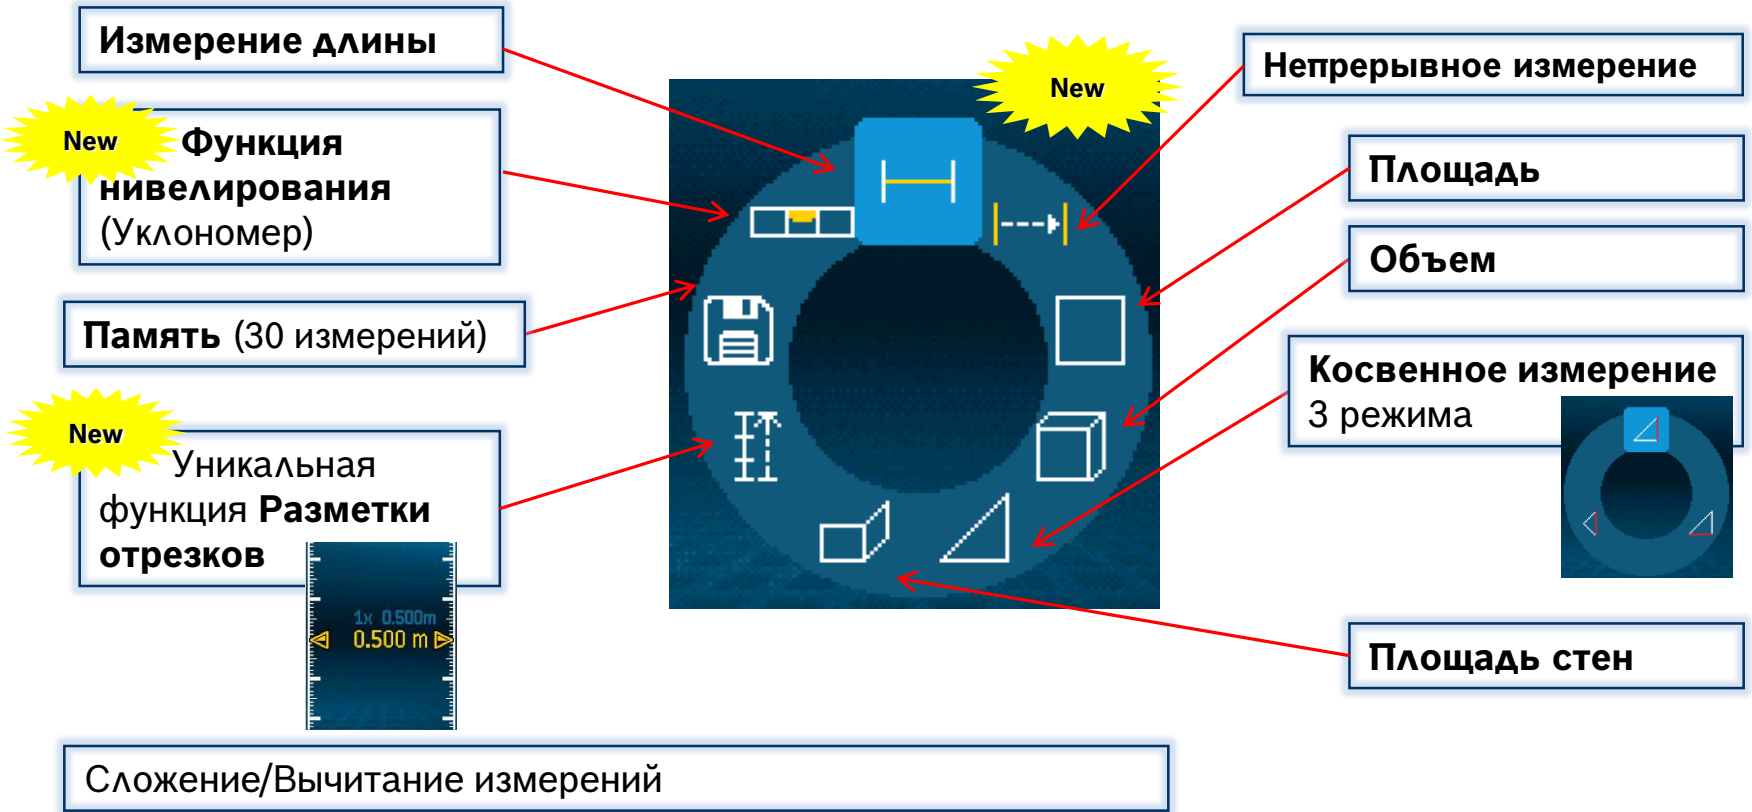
Измерение длины

New

Функция нивелирования (Уклономер)

Память (30 измерений)

New

Уникальная функция Разметки отрезков

1x 0.500m
0.500 m

New

Непрерывное измерение

Площадь

Объем

Косвенное измерение
3 режима

Площадь стен

Сложение/Вычитание измерений